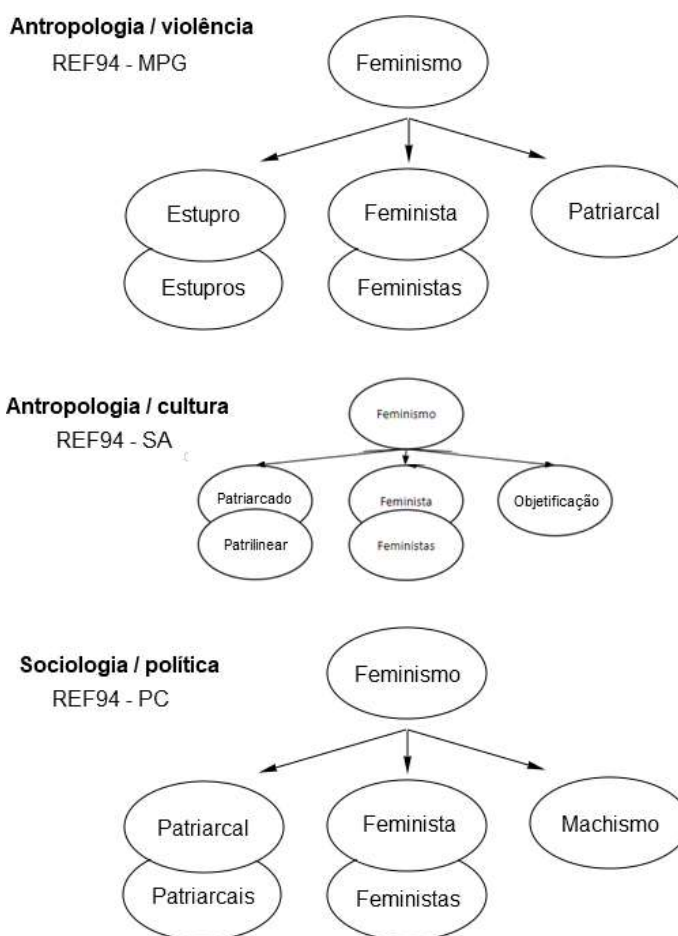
Antropologia / violência
REF94 - MPG

Feminismo

Estupro
Estupros
Feminista
Feministas
Patriarcal

Antropologia / cultura
REF94 - SA

Feminismo

Patriarcado
Patrilinear
Feminista
Feministas
Objetificação

Sociologia / política
REF94 - PC

Feminismo

Patriarcal
Patriarcais
Feminista
Feministas
Machismo